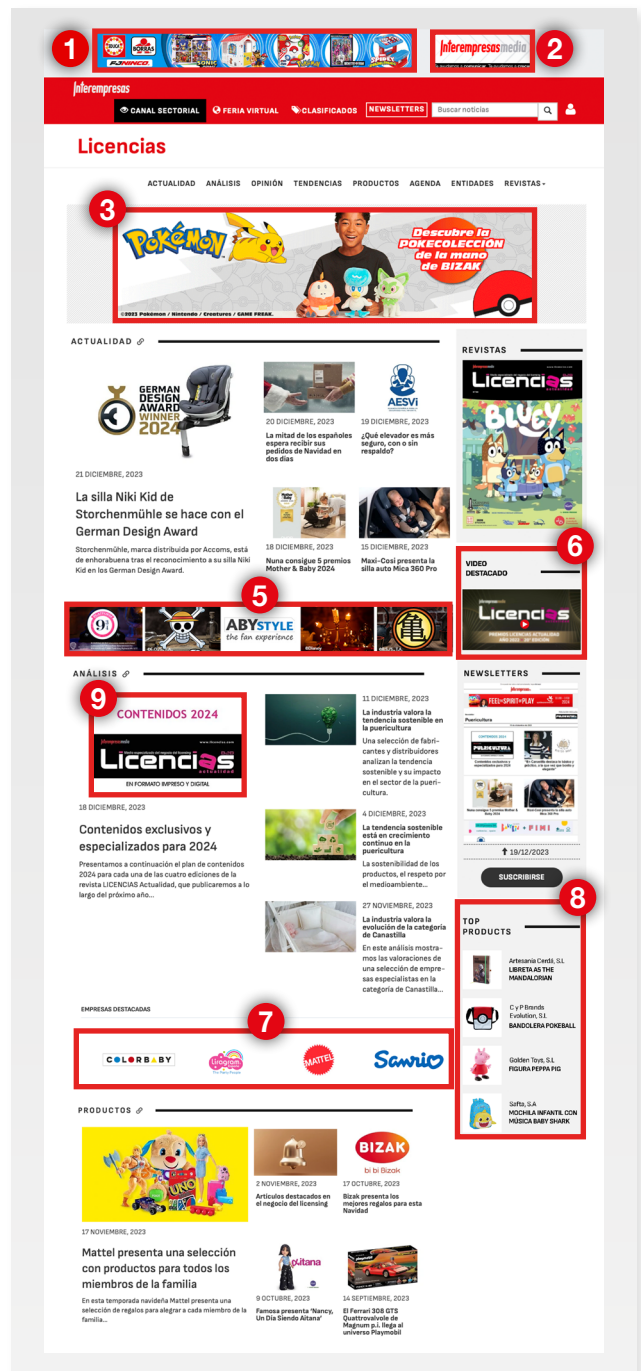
1

EDUCA BORRAS FAMOSA SONIC

Interempresas media

2

Interempresas

CANAL SECTORIAL FERIA VIRTUAL CLASIFICADOS NEWSLETTERS Buscar noticias

Licencias

ACTUALIDAD ANÁLISIS OPINIÓN TENDENCIAS PRODUCTOS AGENDA ENTIDADES REVISTAS

3

POKÉMON

Descubre la POKECOLECCIÓN de la mano de BIZAK

©2023 Pokémon / Nintendo / Creatures / GAME FREAK.

ACTUALIDAD

GERMAN DESIGN AWARD WINNER 2024

21 DICIEMBRE, 2023

La silla Niki Kid de Storchenmühle se hace con el German Design Award

Storchenmühle, marca distribuida por Accoms, está de enhorabuena tras el reconocimiento a su silla Niki Kid en los German Design Award.

20 DICIEMBRE, 2023

La mitad de los españoles espera recibir sus pedidos de Navidad en dos días

AESVi

19 DICIEMBRE, 2023

¿Qué elevador es más seguro, con o sin respaldo?

18 DICIEMBRE, 2023

Nuna consigue 5 premios Mother & Baby 2024

15 DICIEMBRE, 2023

Maxi-Cosi presenta la silla auto Mica 360 Pro

REVISTAS

Licencias

BLUEY

6

VIDEO DESTACADO

Licencias

PREMIOS LICENCIAS ACTUALIDAD 2023

5

ABYSTYLE the fan experience

ANÁLISIS

9

CONTENIDOS 2024

Licencias Actualidad

EN FORMATO IMPRESO Y DIGITAL

18 DICIEMBRE, 2023

Contenidos exclusivos y especializados para 2024

Presentamos a continuación el plan de contenidos 2024 para cada una de las cuatro ediciones de la revista LICENCIAS Actualidad, que publicaremos a lo largo del próximo año...

11 DICIEMBRE, 2023

La industria valora la tendencia sostenible en la puericultura

Una selección de fabricantes y distribuidores analizan la tendencia sostenible y su impacto en el sector de la puericultura.

4 DICIEMBRE, 2023

La tendencia sostenible está en crecimiento continuo en la puericultura

La sostenibilidad de los productos, el respeto por el medioambiente...

27 NOVIEMBRE, 2023

La industria valora la evolución de la categoría de Canastilla

En este análisis mostramos las valoraciones de una selección de empresas especialistas en la categoría de Canastilla...

NEWSLETTERS

FEEL THE SPIRIT OF PLAY

Puericultura

19/12/2023

SUSCRIBIRSE

8

TOP PRODUCTS

Artesanía Cerdá, S.L
LIBRETA AS THE MANDALORIAN

C y P Brands Evolution, S.L
BANDOLERA POKEBALL

Golden Toys, S.L
FIGURA PEPPA PIG

Safta, S.A
MOCHILA INFANTIL CON MÚSICA BABY SHARK

EMPRESAS DESTACADAS

7

COLORBABY Ilogiom MATTEL Sanrio

PRODUCTOS

17 NOVIEMBRE, 2023

Mattel presenta una selección con productos para todos los miembros de la familia

En esta temporada navideña Mattel presenta una selección de regalos para alegrar a cada miembro de la familia...

2 NOVIEMBRE, 2023

Artículos destacados en el negocio del licensing

BIZAK bi bi Bizak

17 OCTUBRE, 2023

Bizak presenta los mejores regalos para esta Navidad

Aitana

9 OCTUBRE, 2023

Famosa presenta 'Nancy, Un Día Siendo Aitana'

14 SEPTIEMBRE, 2023

El Ferrari 308 GTS Quattrovalvole de Magnum p.i. llega al universo Playmobil